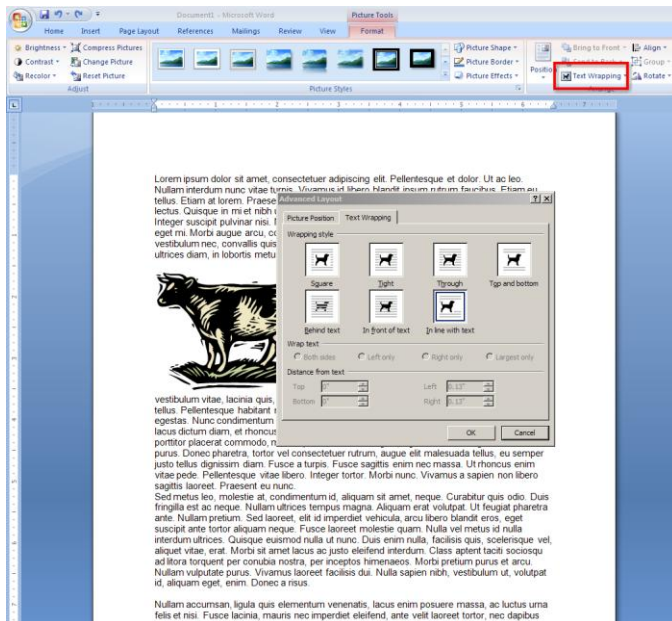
Document1 - Microsoft Word
Picture Tools
Home Insert Page Layout References Mailings Review View Format
Brightness Compress Pictures
Contrast Change Picture
Recolor Reset Picture
Adjust
Picture Styles
Picture Shape
Picture Border
Picture Effects
Position
Bring to Front
Send to Back
Text Wrapping
Align
Group
Rotate
Arrange

Lorem ipsum dolor sit amet, consectetuer adipiscing elit. Pellentesque et dolor. Ut ac leo. Nullam interdum nunc vitae turpis. Vivamus id libero blandit ipsum rutrum faucibus. Etiam eu tellus. Etiam at lorem. Praese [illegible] lectus. Quisque in mi et nibh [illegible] Integer suscipit pulvinar nisi. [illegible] eget mi. Morbi augue arcu, co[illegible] vestibulum nec, convallis quis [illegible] ultrices diam, in lobortis metu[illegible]

Advanced Layout
Picture Position Text Wrapping
Wrapping style
Square Tight Through Top and bottom
Behind text In front of text In line with text
Wrap text
Both sides Left only Right only Largest only
Distance from text
Top 0" Left 0.13"
Bottom 0" Right 0.13"
OK Cancel

vestibulum vitae, lacinia quis, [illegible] tellus. Pellentesque habitant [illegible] egestas. Nunc condimentum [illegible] lacus dictum diam, et rhoncus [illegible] porttitor placerat commodo, n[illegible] purus. Donec pharetra, tortor vel consectetuer rutrum, augue elit malesuada tellus, eu semper justo tellus dignissim diam. Fusce a turpis. Fusce sagittis enim nec massa. Ut rhoncus enim vitae pede. Pellentesque vitae libero. Integer tortor. Morbi nunc. Vivamus a sapien non libero sagittis laoreet. Praesent eu nunc.
Sed metus leo, molestie at, condimentum id, aliquam sit amet, neque. Curabitur quis odio. Duis fringilla est ac neque. Nullam ultrices tempus magna. Aliquam erat volutpat. Ut feugiat pharetra ante. Nullam pretium. Sed laoreet, elit id imperdiet vehicula, arcu libero blandit eros, eget suscipit ante tortor aliquam neque. Fusce laoreet molestie quam. Nulla vel metus id nulla interdum ultrices. Quisque euismod nulla ut nunc. Duis enim nulla, facilisis quis, scelerisque vel, aliquet vitae, erat. Morbi sit amet lacus ac justo eleifend interdum. Class aptent taciti sociosqu ad litora torquent per conubia nostra, per inceptos himenaeos. Morbi pretium purus et arcu. Nullam vulputate purus. Vivamus laoreet facilisis dui. Nulla sapien nibh, vestibulum ut, volutpat id, aliquam eget, enim. Donec a risus.

Nullam accumsan, ligula quis elementum venenatis, lacus enim posuere massa, ac luctus urna felis et nisi. Fusce lacinia, mauris nec imperdiet eleifend, ante velit laoreet tortor, nec dapibus